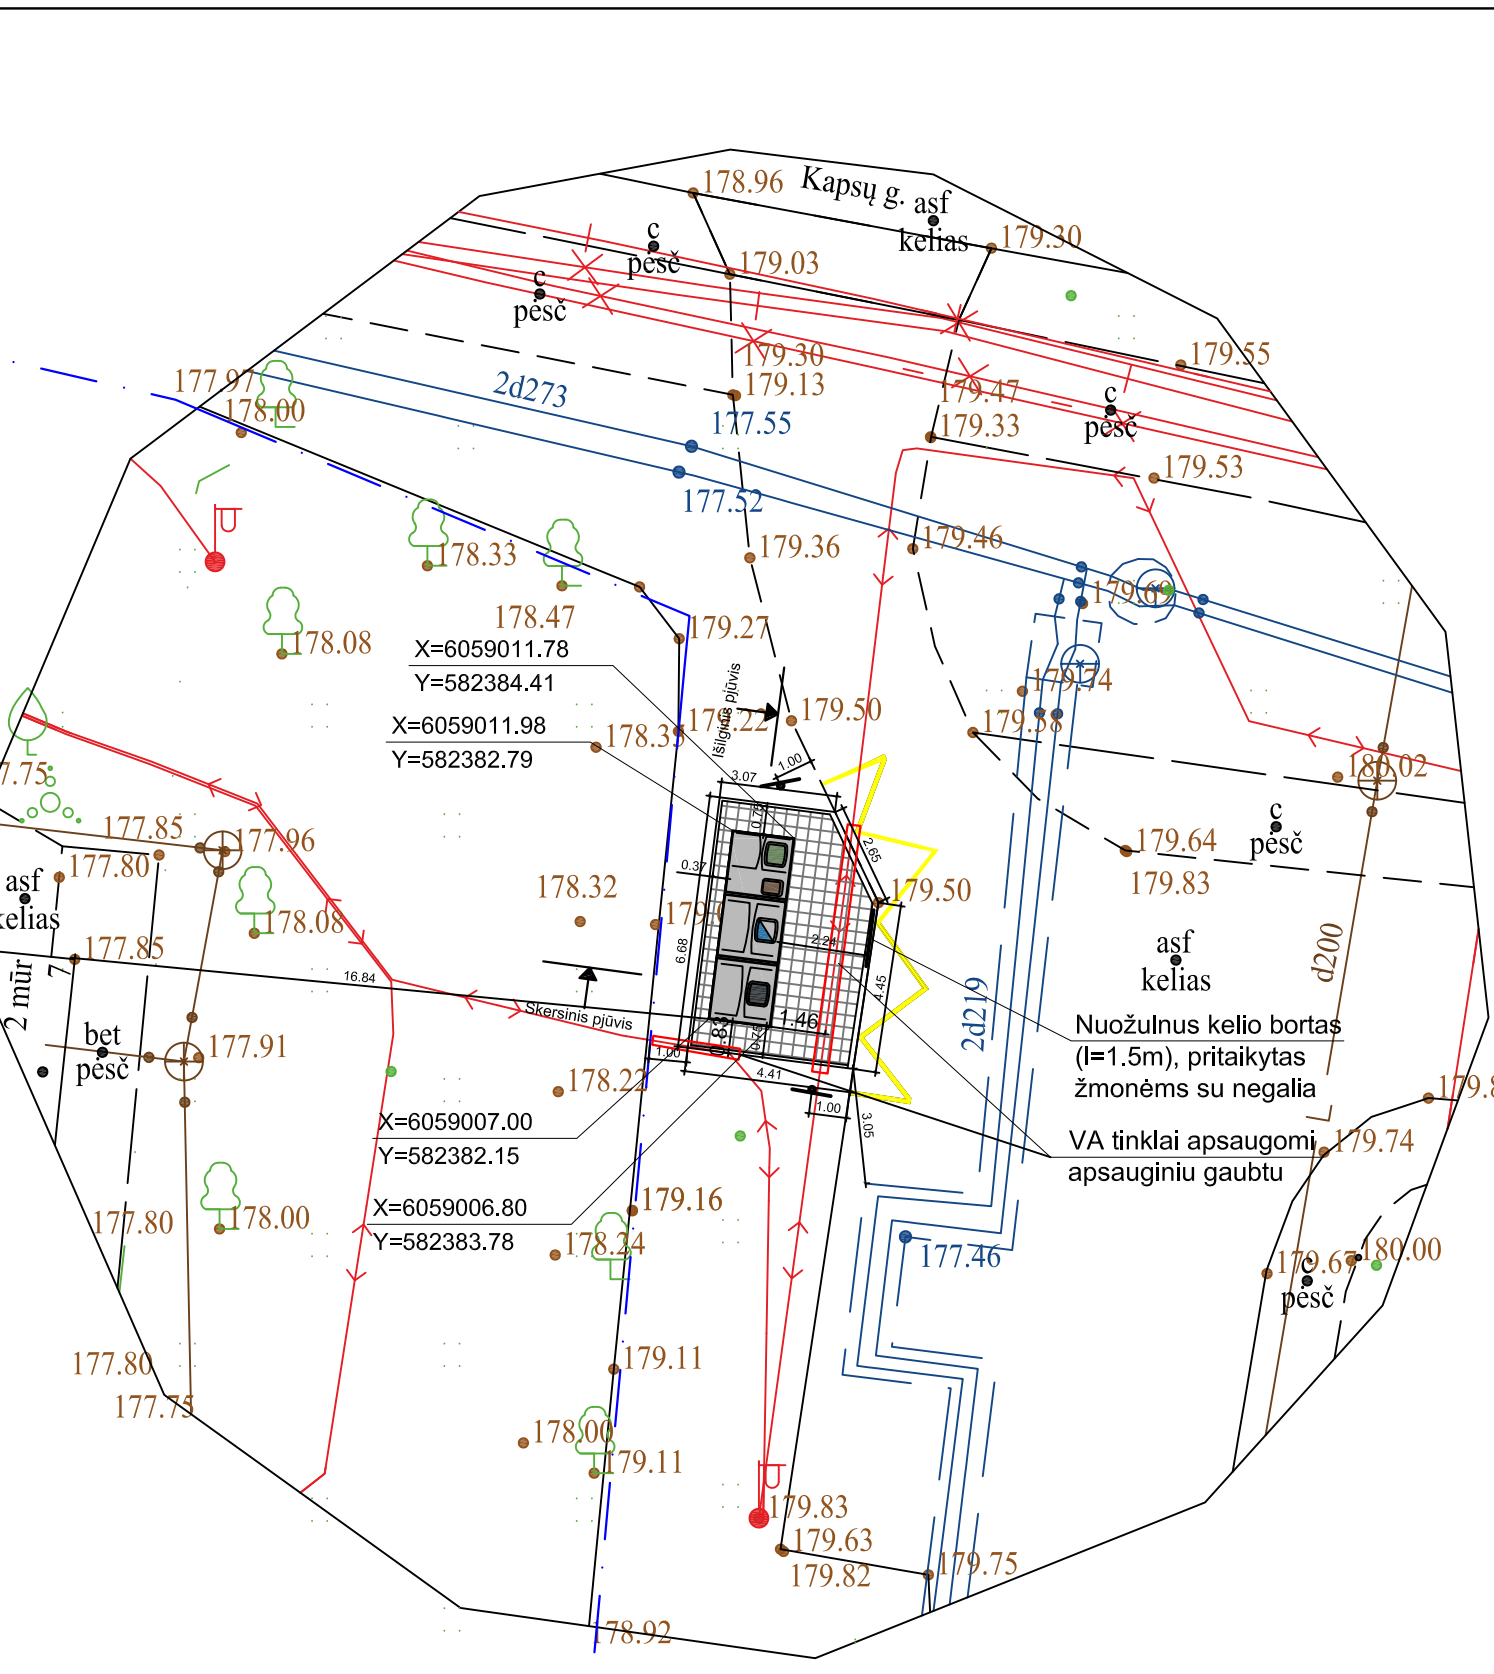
178.96 Kapsų g. asf kelias 179.30
c pėsč 179.03
c pėsč
179.30 179.13
179.55
179.47
c pėsč
177.97
178.00
2d273
177.55
179.33
179.53
177.52
179.36
179.46
178.33
179.69
178.08
178.47
179.27
X=6059011.78
Y=582384.41
Išilginis pjūvis
179.74
179.50
X=6059011.98
Y=582382.79
178.39
179.22
179.58
1.00
3.07
0.72
180.02
7.75
177.85
177.96
2.65
179.64
c pėsč
177.80
0.37
179.83
asf kelias
178.32
179.50
178.08
179.0
6.68
2.24
asf kelias
177.85
4.45
d200
2 mūr 7
16.84
Skersinis pjūvis
1.46
2d219
Nuožulnus kelio bortas (I=1.5m), pritaikytas žmonėms su negalia
bet pėsč
177.91
0.83
0.74
1.00
4.41
178.22
1.00
3.05
179.8
X=6059007.00
Y=582382.15
VA tinklai apsaugomi apsauginiu gaubtu
179.74
177.80
178.00
179.16
X=6059006.80
Y=582383.78
178.24
177.46
179.67
180.00
c pėsč
179.11
177.80
177.75
178.00
179.11
179.83
179.63
179.82
179.75
178.92